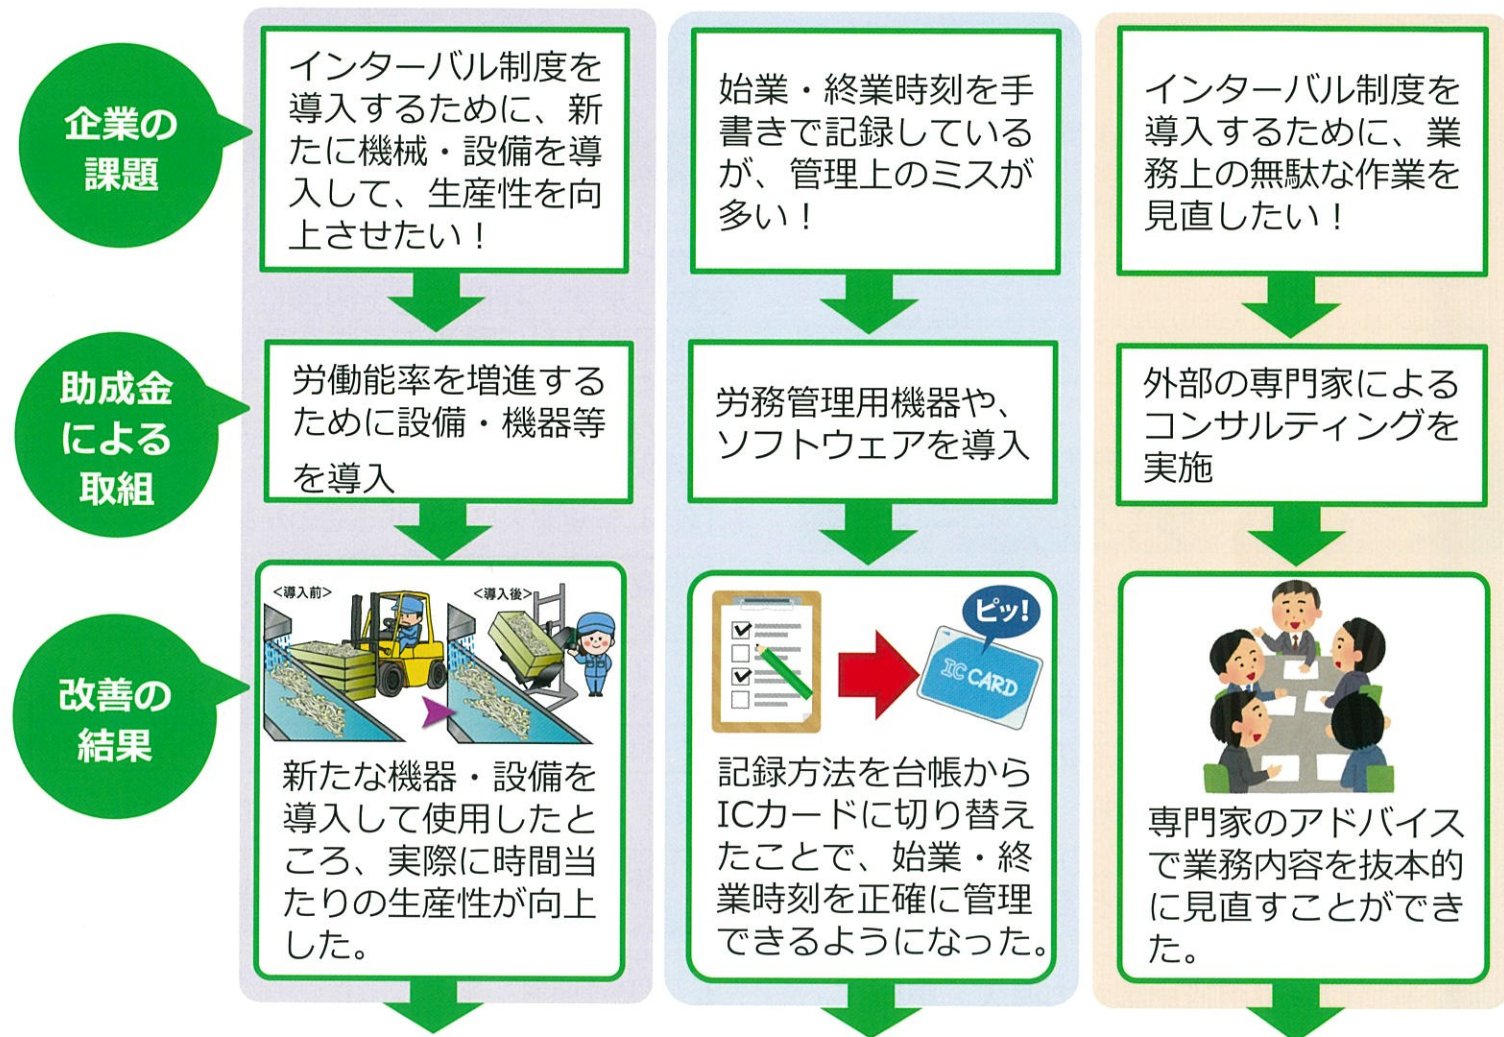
企業の課題

インターバル制度を導入するために、新たに機械・設備を導入して、生産性を向上させたい！

始業・終業時刻を手書きで記録しているが、管理上のミスが多い！

インターバル制度を導入するために、業務上の無駄な作業を見直したい！

助成金による取組

労働能率を増進するために設備・機器等を導入

労務管理用機器や、ソフトウェアを導入

外部の専門家によるコンサルティングを実施

改善の結果

<導入前>

<導入後>

新たな機器・設備を導入して使用したところ、実際に時間当たりの生産性が向上した。

ピッ!

IC CARD

記録方法を台帳からICカードに切り替えたことで、始業・終業時刻を正確に管理できるようになった。

専門家のアドバイスで業務内容を抜本的に見直すことができた。